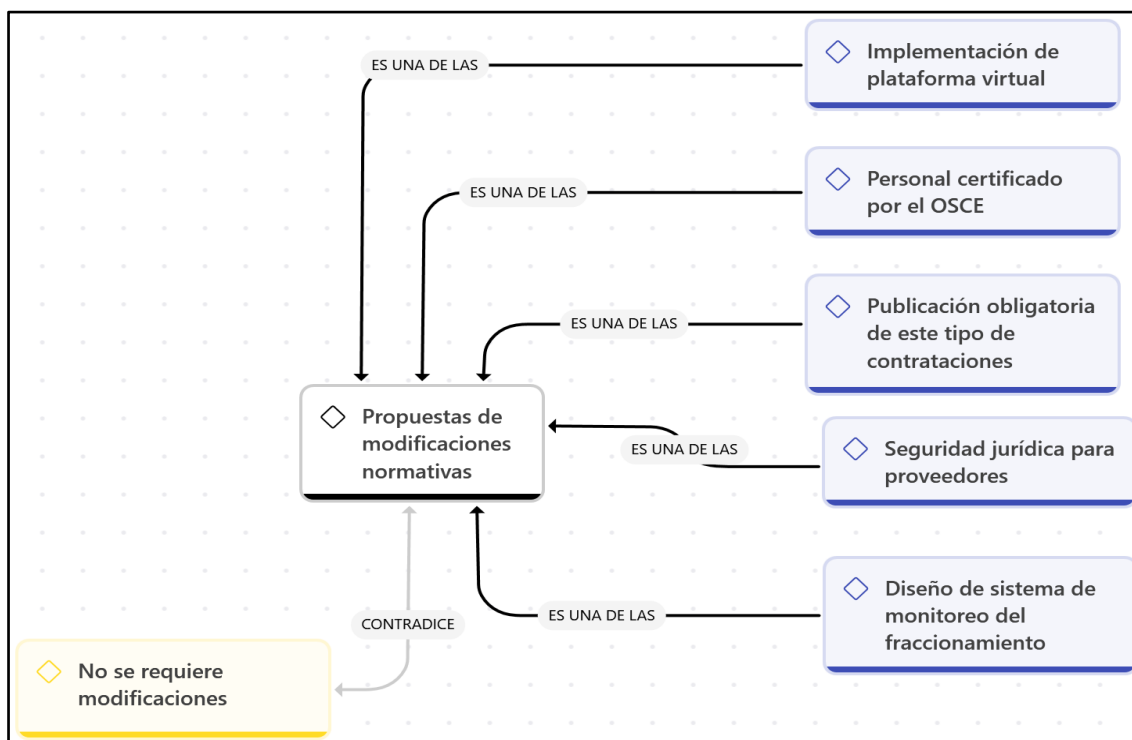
ES UNA DE LAS

Implementación de plataforma virtual

ES UNA DE LAS

Personal certificado por el OSCE

ES UNA DE LAS

Publicación obligatoria de este tipo de contrataciones

Propuestas de modificaciones normativas

ES UNA DE LAS

Seguridad jurídica para proveedores

CONTRADICE

ES UNA DE LAS

Diseño de sistema de monitoreo del fraccionamiento

No se requiere modificaciones